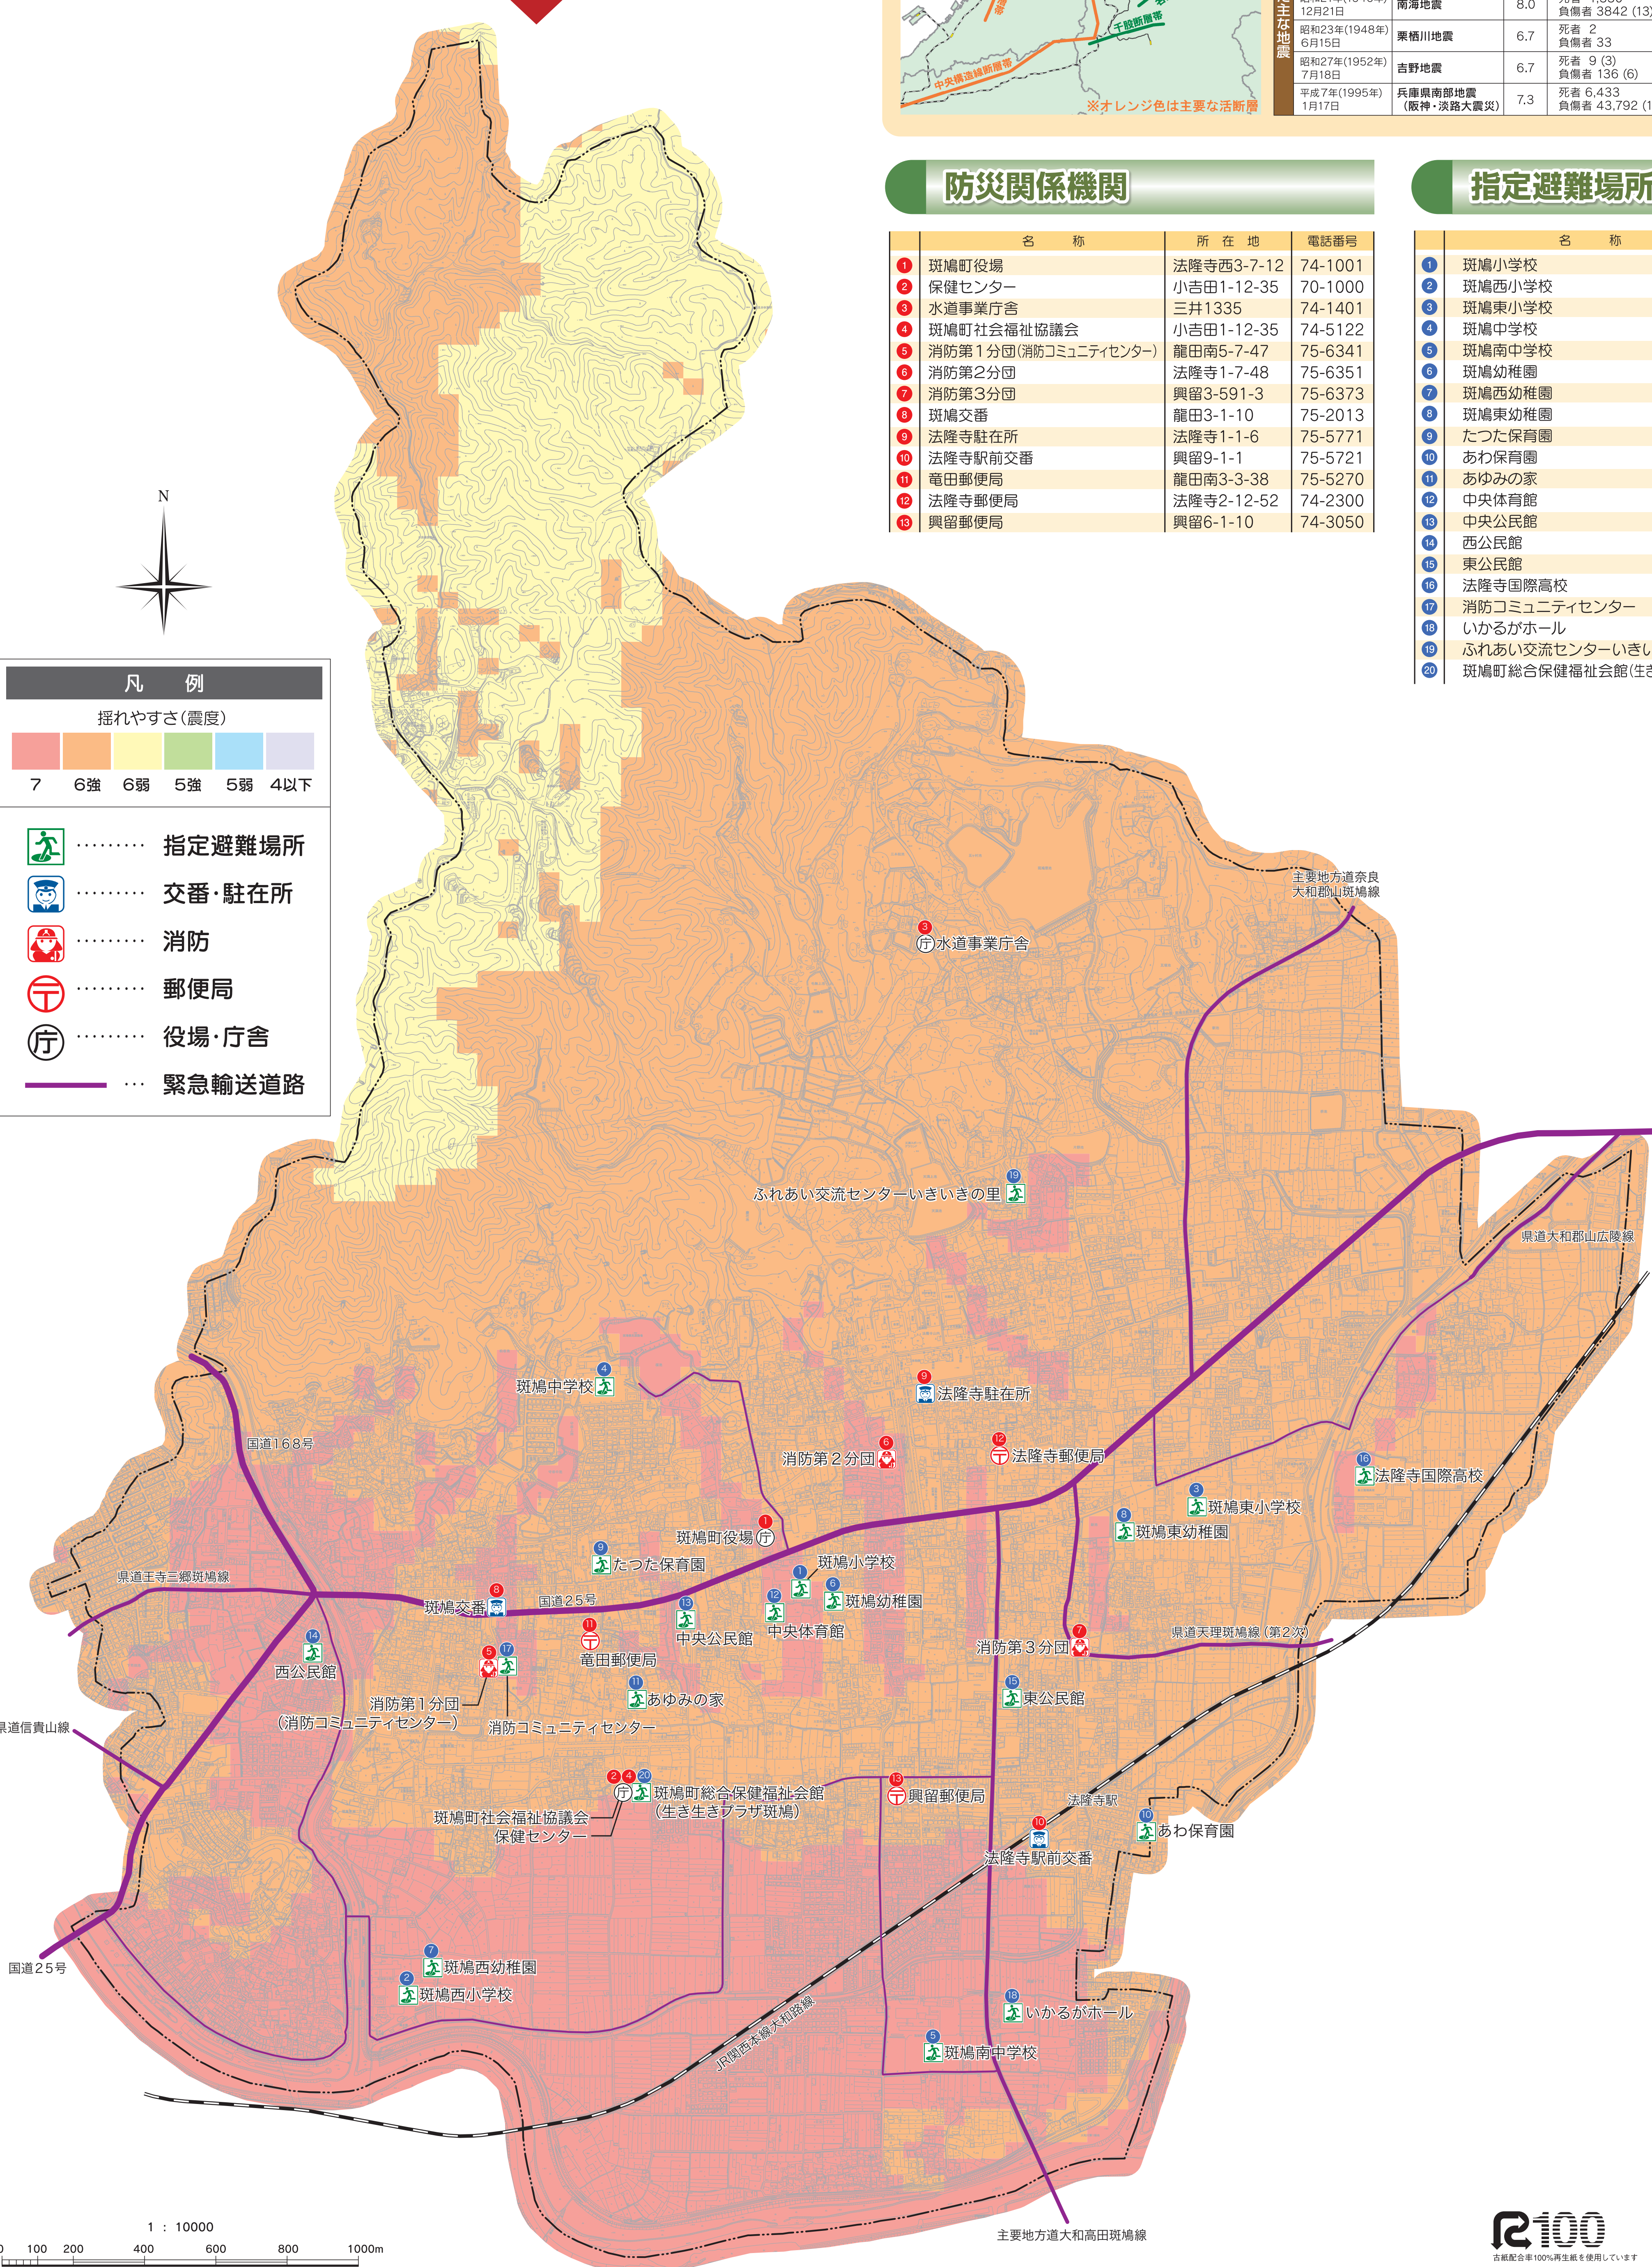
12月21日 南海地震 8.0 負傷者 3842 (13)
昭和23年(1948年) 6月15日 栗栖川地震 6.7 死者 2 負傷者 33
昭和27年(1952年) 7月18日 吉野地震 6.7 死者 9 (3) 負傷者 136 (6)
平成7年(1995年) 1月17日 兵庫県南部地震（阪神・淡路大震災） 7.3 死者 6,433 負傷者 43,792 (1

主な地震

千股断層帯
中央構造線断層帯
※オレンジ色は主要な活断層

防災関係機関

| | 名　称 | 所　在　地 | 電話番号 |
|---|---|---|---|
| 1 | 斑鳩町役場 | 法隆寺西3-7-12 | 74-1001 |
| 2 | 保健センター | 小吉田1-12-35 | 70-1000 |
| 3 | 水道事業庁舎 | 三井1335 | 74-1401 |
| 4 | 斑鳩町社会福祉協議会 | 小吉田1-12-35 | 74-5122 |
| 5 | 消防第1分団(消防コミュニティセンター) | 龍田南5-7-47 | 75-6341 |
| 6 | 消防第2分団 | 法隆寺1-7-48 | 75-6351 |
| 7 | 消防第3分団 | 興留3-591-3 | 75-6373 |
| 8 | 斑鳩交番 | 龍田3-1-10 | 75-2013 |
| 9 | 法隆寺駐在所 | 法隆寺1-1-6 | 75-5771 |
| 10 | 法隆寺駅前交番 | 興留9-1-1 | 75-5721 |
| 11 | 竜田郵便局 | 龍田南3-3-38 | 75-5270 |
| 12 | 法隆寺郵便局 | 法隆寺2-12-52 | 74-2300 |
| 13 | 興留郵便局 | 興留6-1-10 | 74-3050 |

指定避難場所

| | 名　称 |
|---|---|
| 1 | 斑鳩小学校 |
| 2 | 斑鳩西小学校 |
| 3 | 斑鳩東小学校 |
| 4 | 斑鳩中学校 |
| 5 | 斑鳩南中学校 |
| 6 | 斑鳩幼稚園 |
| 7 | 斑鳩西幼稚園 |
| 8 | 斑鳩東幼稚園 |
| 9 | たつた保育園 |
| 10 | あわ保育園 |
| 11 | あゆみの家 |
| 12 | 中央体育館 |
| 13 | 中央公民館 |
| 14 | 西公民館 |
| 15 | 東公民館 |
| 16 | 法隆寺国際高校 |
| 17 | 消防コミュニティセンター |
| 18 | いかるがホール |
| 19 | ふれあい交流センターいきし |
| 20 | 斑鳩町総合保健福祉会館(生き |

N

凡　例
揺れやすさ（震度）
7　6強　6弱　5強　5弱　4以下
……… 指定避難場所
……… 交番・駐在所
……… 消防
……… 郵便局
……… 役場・庁舎
… 緊急輸送道路

主要地方道奈良大和郡山斑鳩線
3 水道事業庁舎
19 ふれあい交流センターいきいきの里
県道大和郡山広陵線
4 斑鳩中学校
9 法隆寺駐在所
国道168号
6 消防第２分団
12 法隆寺郵便局
16 法隆寺国際高校
1 斑鳩町役場
3 斑鳩東小学校
8 斑鳩東幼稚園
9 たつた保育園
1 斑鳩小学校
県道王寺三郷斑鳩線
8 斑鳩交番
国道25号
13 中央公民館
12 中央体育館
6 斑鳩幼稚園
14 西公民館
11 竜田郵便局
7 消防第３分団
県道天理斑鳩線（第２工区）
5 17
消防第１分団
（消防コミュニティセンター）
消防コミュニティセンター
11 あゆみの家
15 東公民館
県道信貴山線
2 4 20 斑鳩町総合保健福祉会館（生き生きプラザ斑鳩）
13 興留郵便局
法隆寺駅
斑鳩町社会福祉協議会
保健センター
10 法隆寺駅前交番
10 あわ保育園
7 斑鳩西幼稚園
2 斑鳩西小学校
国道25号
JR関西本線大和路線
18 いかるがホール
5 斑鳩南中学校
主要地方道大和高田斑鳩線

1 : 10000
0 100 200 400 600 800 1000m

R100
古紙配合率100%再生紙を使用しています